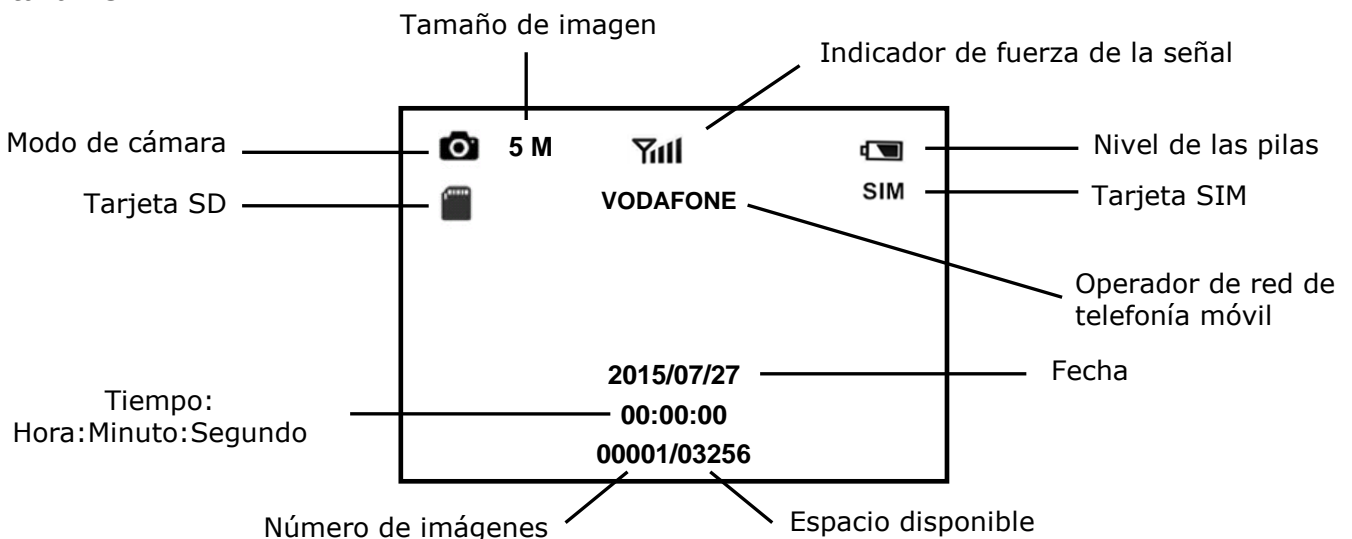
Tamaño de imagen

Indicador de fuerza de la señal

Modo de cámara

5 M

Nivel de las pilas

Tarjeta SD

VODAFONE

SIM

Tarjeta SIM

Operador de red de telefonía móvil

2015/07/27

Fecha

Tiempo:
Hora:Minuto:Segundo

00:00:00

00001/03256

Número de imágenes

Espacio disponible